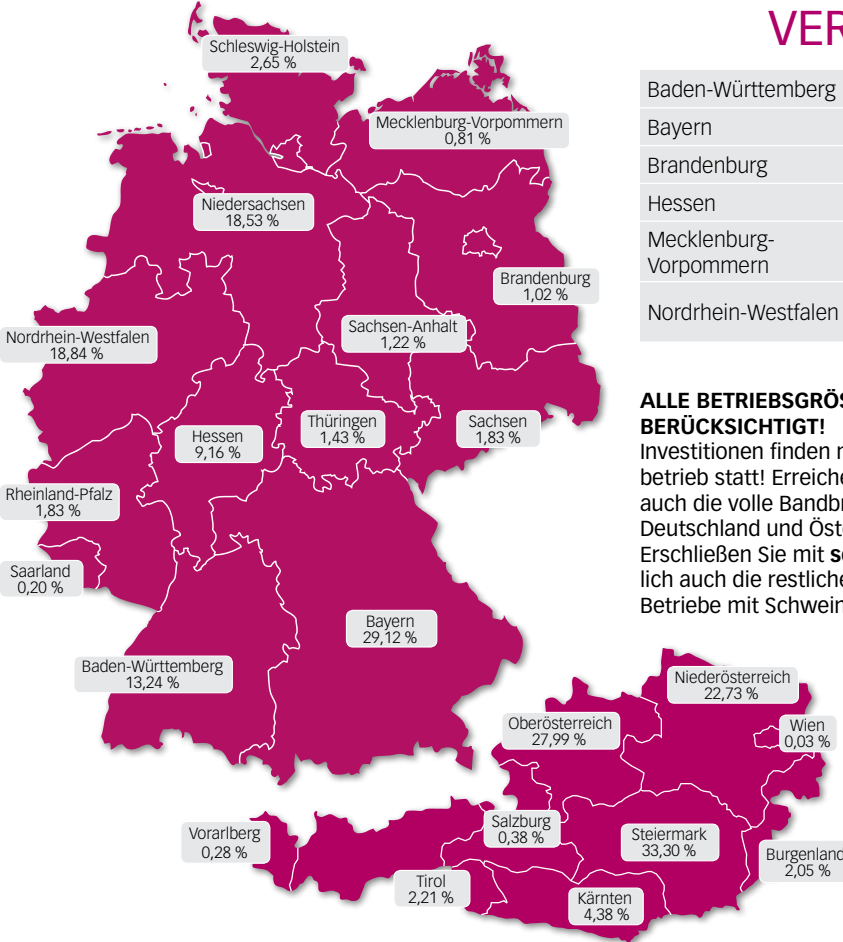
Schleswig-Holstein
2,65 %

Mecklenburg-Vorpommern
0,81 %

Niedersachsen
18,53 %

Brandenburg
1,02 %

Nordrhein-Westfalen
18,84 %

Sachsen-Anhalt
1,22 %

Thüringen
1,43 %

Sachsen
1,83 %

Hessen
9,16 %

Rheinland-Pfalz
1,83 %

Saarland
0,20 %

Bayern
29,12 %

Baden-Württemberg
13,24 %

Niederösterreich
22,73 %

Oberösterreich
27,99 %

Wien
0,03 %

Vorarlberg
0,28 %

Salzburg
0,38 %

Steiermark
33,30 %

Burgenland
2,05 %

Tirol
2,21 %

Kärnten
4,38 %

VER

| |
|---|
| Baden-Württemberg |
| Bayern |
| Brandenburg |
| Hessen |
| Mecklenburg-Vorpommern |
| Nordrhein-Westfalen |

ALLE BETRIEBSGRÖS BERÜCKSICHTIGT!
Investitionen finden n betrieb statt! Erreiche auch die volle Bandbr Deutschland und Öste Erschließen Sie mit s lich auch die restliche Betriebe mit Schwein